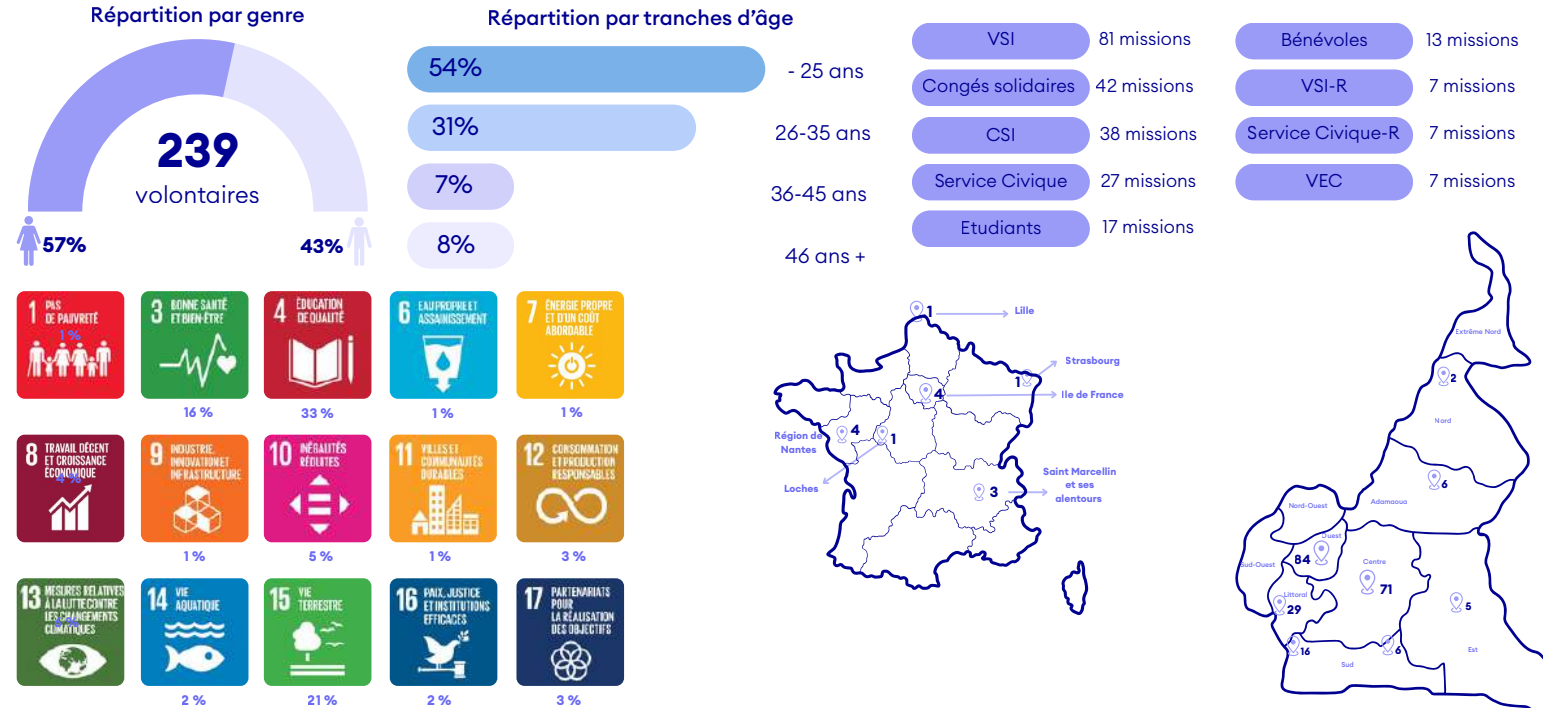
Répartition par genre

239
volontaires

57%

43%

Répartition par tranches d'âge

54% - 25 ans

31% 26-35 ans

7% 36-45 ans

8% 46 ans +

VSI 81 missions
Congés solidaires 42 missions
CSI 38 missions
Service Civique 27 missions
Etudiants 17 missions

Bénévoles 13 missions
VSI-R 7 missions
Service Civique-R 7 missions
VEC 7 missions

1 PAS DE PAUVRETÉ
1 %

3 BONNE SANTÉ ET BIEN-ÊTRE
16 %

4 ÉDUCATION DE QUALITÉ
33 %

6 EAU PROPRE ET ASSAINISSEMENT
1 %

7 ÉNERGIE PROPRE ET D'UN COÛT ABORDABLE
1 %

8 TRAVAIL DÉCENT ET CROISSANCE ÉCONOMIQUE
4 %

9 INDUSTRIE, INNOVATION ET INFRASTRUCTURE
1 %

10 INÉGALITÉS RÉDUITES
5 %

11 VILLES ET COMMUNAUTÉS DURABLES
1 %

12 CONSOMMATION ET PRODUCTION RESPONSABLES
3 %

13 MESURES RELATIVES À LA LUTTE CONTRE LES CHANGEMENTS CLIMATIQUES
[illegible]

14 VIE AQUATIQUE
2 %

15 VIE TERRESTRE
21 %

16 PAIX, JUSTICE ET INSTITUTIONS EFFICACES
2 %

17 PARTENARIATS POUR LA RÉALISATION DES OBJECTIFS
3 %

1 Lille
1 Strasbourg
4 Ile de France
Région de Nantes 4
1
Loches
3 Saint Marcellin et ses alentours

Extrême Nord
2
Nord
6
Adamaoua
Nord-Ouest
Ouest
84
Sud-Ouest
Centre
71
Littoral
29
5
16
6
Sud
Est